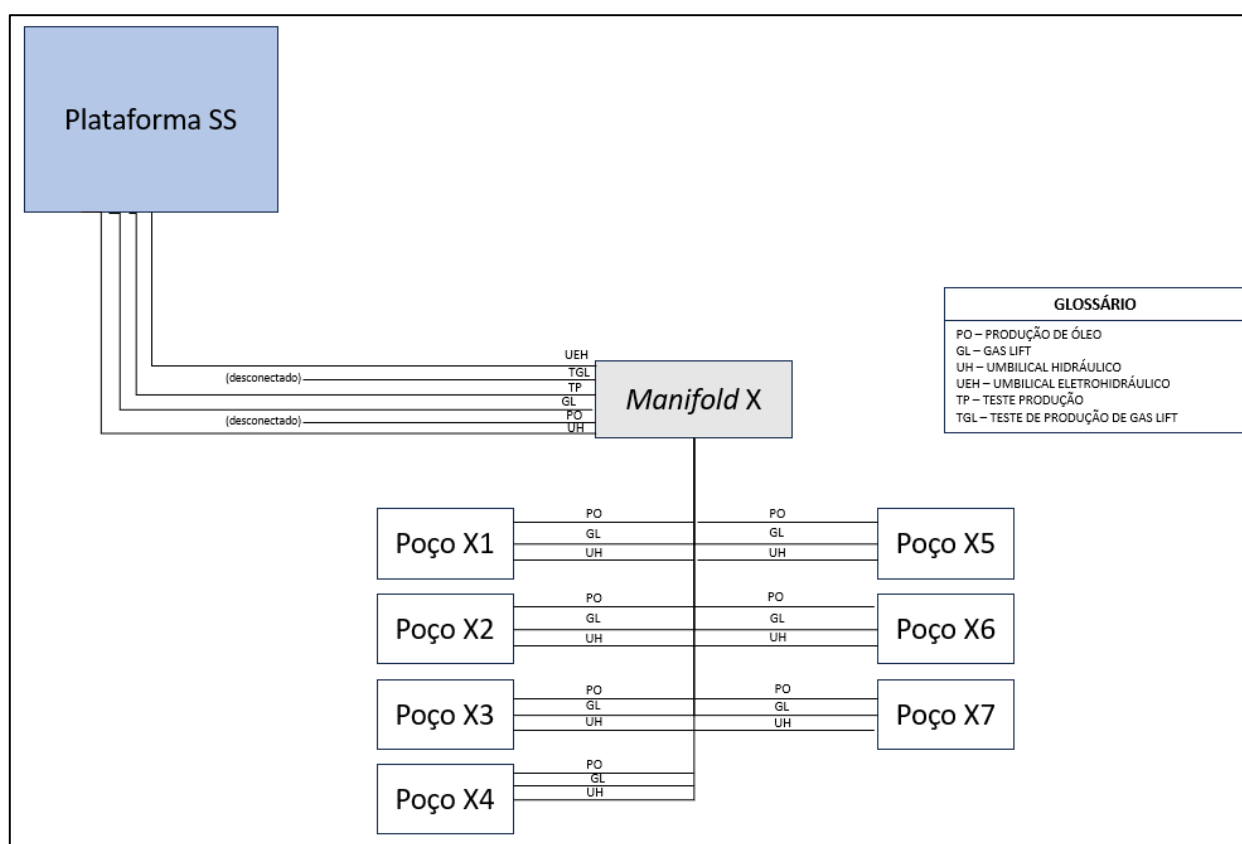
Plataforma SS

UEH
(desconectado) TGL
TP
GL
(desconectado) PO
UH

*Manifold* X

GLOSSÁRIO

PO – PRODUÇÃO DE ÓLEO
GL – GAS LIFT
UH – UMBILICAL HIDRÁULICO
UEH – UMBILICAL ELETROHIDRÁULICO
TP – TESTE PRODUÇÃO
TGL – TESTE DE PRODUÇÃO DE GAS LIFT

Poço X1
PO
GL
UH

PO
GL
UH
Poço X5

Poço X2
PO
GL
UH

PO
GL
UH
Poço X6

Poço X3
PO
GL
UH

PO
GL
UH
Poço X7

Poço X4
PO
GL
UH